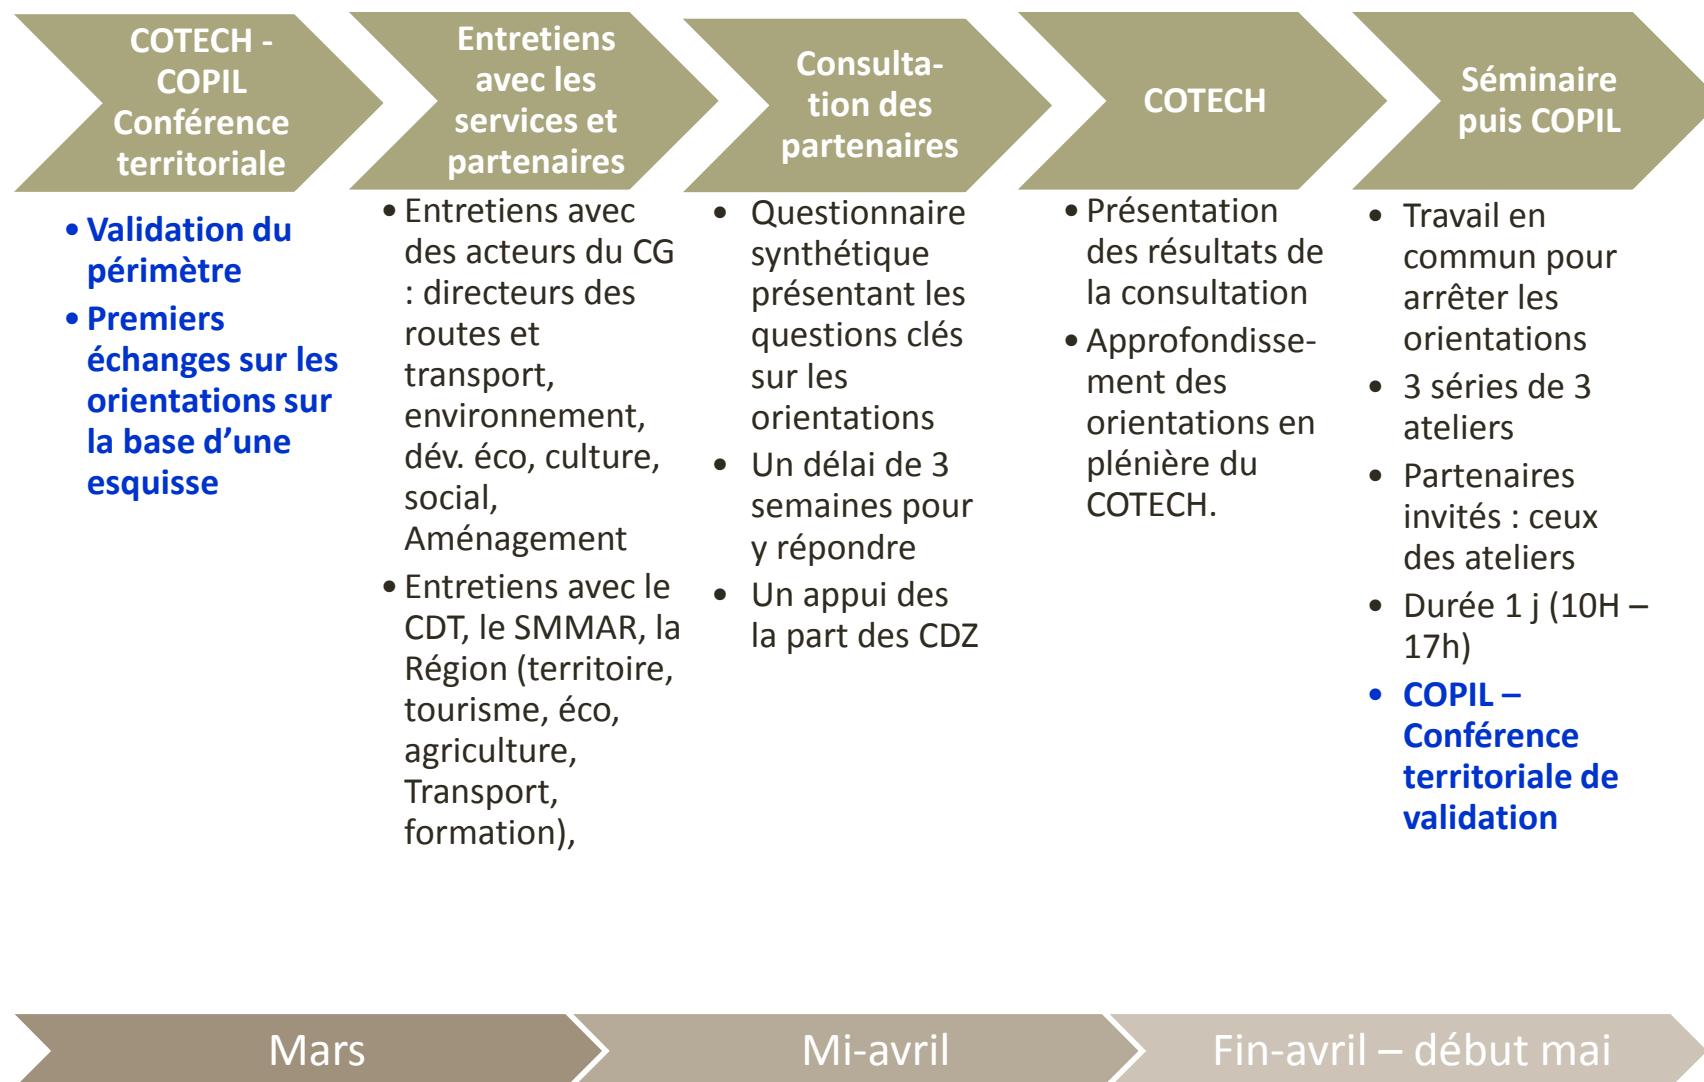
COTECH - COPIL Conférence territoriale

Entretiens avec les services et partenaires

Consultation des partenaires

COTECH

Séminaire puis COPIL

• Validation du périmètre
• Premiers échanges sur les orientations sur la base d'une esquisse

• Entretiens avec des acteurs du CG : directeurs des routes et transport, environnement, dév. éco, culture, social, Aménagement
• Entretiens avec le CDT, le SMMAR, la Région (territoire, tourisme, éco, agriculture, Transport, formation),

• Questionnaire synthétique présentant les questions clés sur les orientations
• Un délai de 3 semaines pour y répondre
• Un appui des la part des CDZ

• Présentation des résultats de la consultation
• Approfondissement des orientations en plénière du COTECH.

• Travail en commun pour arrêter les orientations
• 3 séries de 3 ateliers
• Partenaires invités : ceux des ateliers
• Durée 1 j (10H – 17h)
• COPIL – Conférence territoriale de validation

Mars

Mi-avril

Fin-avril – début mai